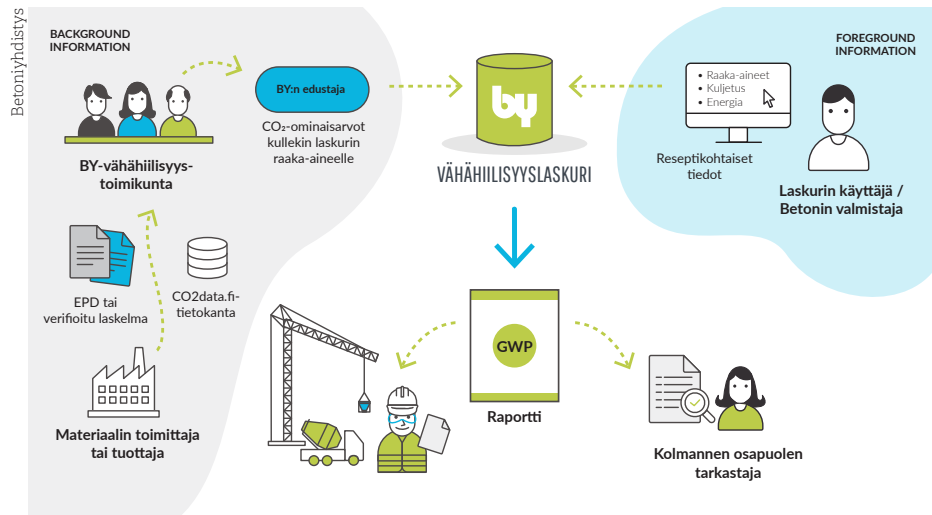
Betoniyhdistys

BACKGROUND INFORMATION

BY:n edustaja

$CO_2$-ominaisarvot kullekin laskurin raaka-aineelle

BY-vähähiilisyys-toimikunta

EPD tai verifioitu laskelma

CO2data.fi-tietokanta

Materiaalin toimittaja tai tuottaja

by

VÄHÄHIILISYYSLASKURI

FOREGROUND INFORMATION

• Raaka-aineet
• Kuljetus
• Energia

Reseptikohtaiset tiedot

Laskurin käyttäjä / Betonin valmistaja

GWP

Raportti

Kolmannen osapuolen tarkastaja